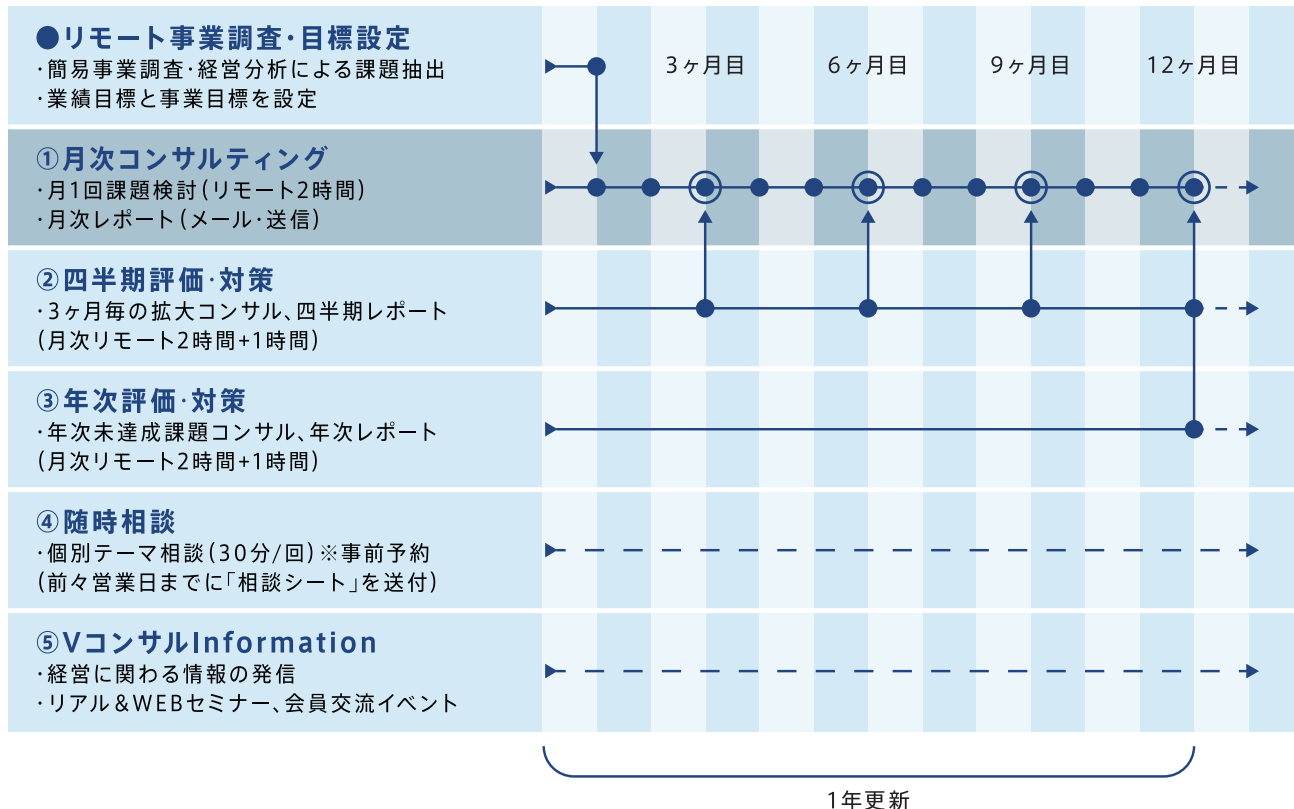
●リモート事業調査・目標設定
・簡易事業調査・経営分析による課題抽出
・業績目標と事業目標を設定

3ヶ月目 6ヶ月目 9ヶ月目 12ヶ月目

①月次コンサルティング
・月1回課題検討(リモート2時間)
・月次レポート(メール・送信)

②四半期評価・対策
・3ヶ月毎の拡大コンサル、四半期レポート
(月次リモート2時間+1時間)

③年次評価・対策
・年次未達成課題コンサル、年次レポート
(月次リモート2時間+1時間)

④随時相談
・個別テーマ相談(30分/回)※事前予約
(前々営業日までに「相談シート」を送付)

⑤Vコンサルinformation
・経営に関わる情報の発信
・リアル&WEBセミナー、会員交流イベント

1年更新